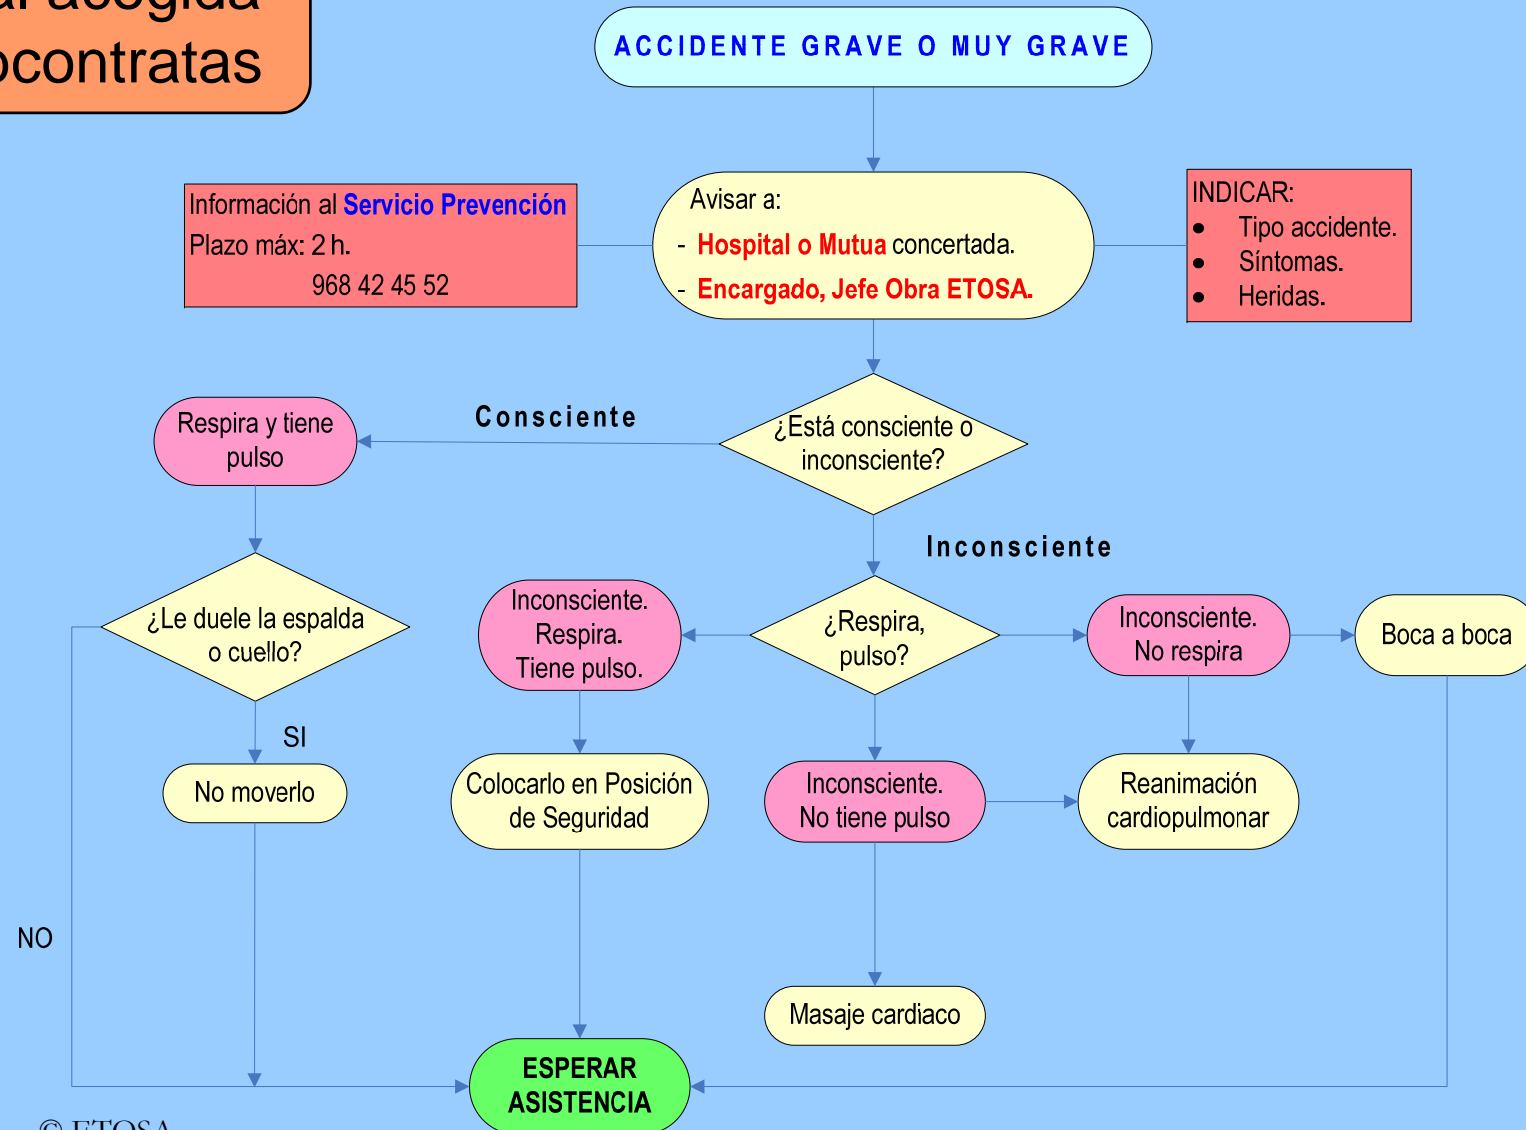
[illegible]
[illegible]contratas

ACCIDENTE GRAVE O MUY GRAVE

Información al Servicio Prevención
Plazo máx: 2 h.
968 42 45 52

Avisar a:
- Hospital o Mutua concertada.
- Encargado, Jefe Obra ETOSA.

INDICAR:
- Tipo accidente.
- Síntomas.
- Heridas.

Respira y tiene pulso

Consciente

¿Está consciente o inconsciente?

Inconsciente

¿Le duele la espalda o cuello?

Inconsciente. Respira. Tiene pulso.

¿Respira, pulso?

Inconsciente. No respira

Boca a boca

SI

No moverlo

Colocarlo en Posición de Seguridad

Inconsciente. No tiene pulso

Reanimación cardiopulmonar

NO

Masaje cardiaco

ESPERAR ASISTENCIA

© ETOSA